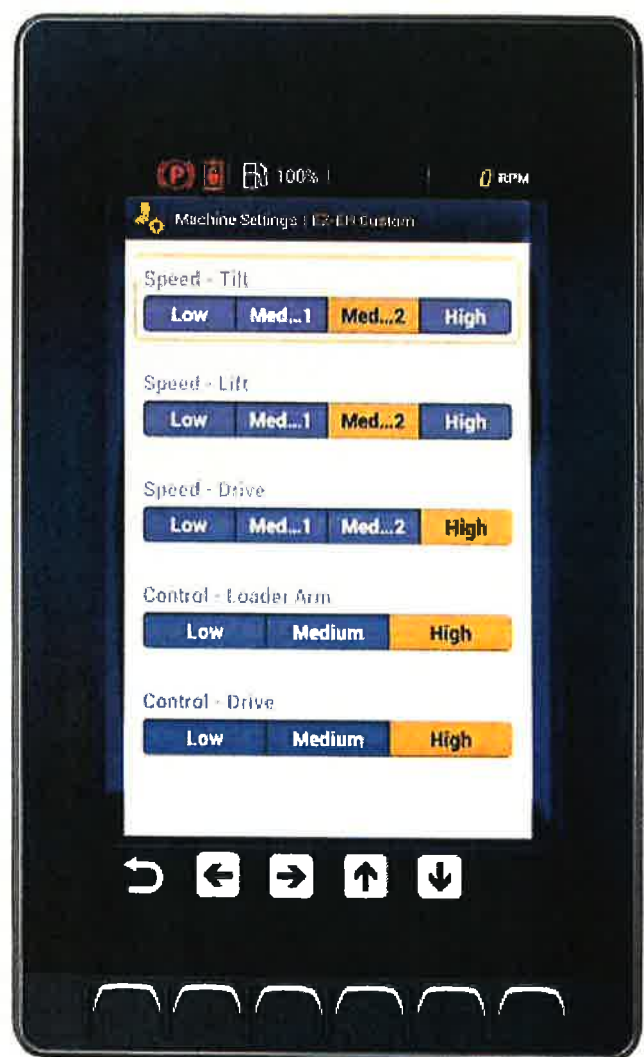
100%

0 RPM

Machine Settings | EZ-EH Custom

Speed - Tilt

Low | Med...1 | Med...2 | High

Speed - Lift

Low | Med...1 | Med...2 | High

Speed - Drive

Low | Med...1 | Med...2 | High

Control - Loader Arm

Low | Medium | High

Control - Drive

Low | Medium | High